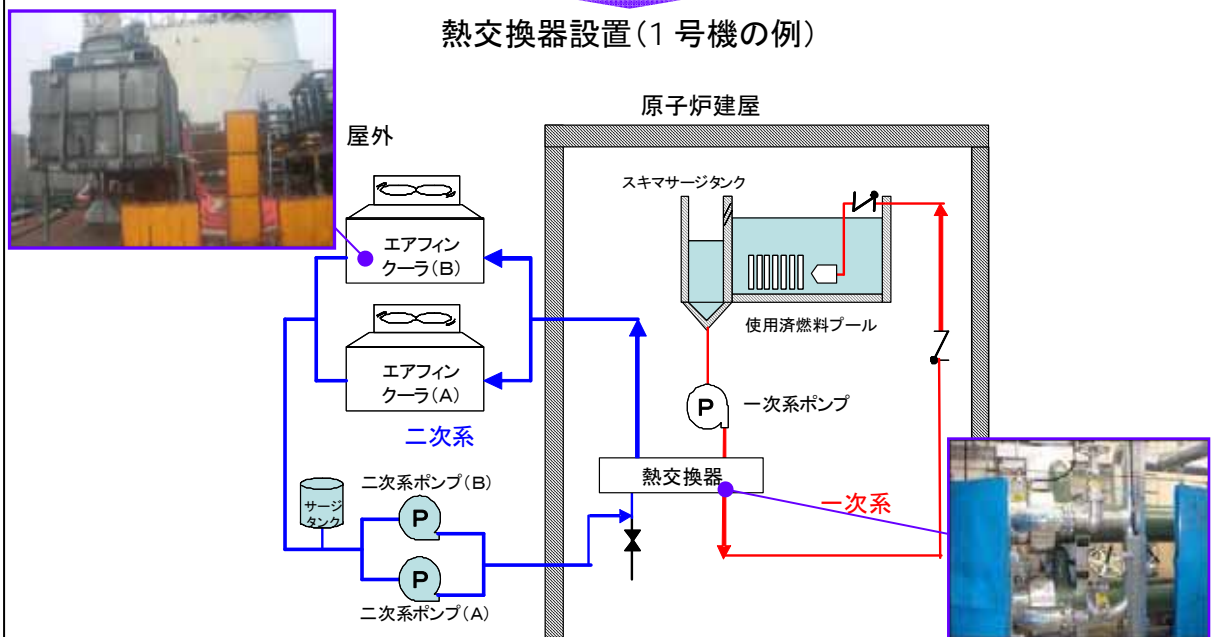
熱交換器設置（1 号機の例）

原子炉建屋

屋外

スキマサージタンク

エアフィン
クーラ（B）

エアフィン
クーラ（A）

使用済燃料プール

P 一次系ポンプ

二次系

二次系ポンプ（B）

サージ
タンク

P

P

熱交換器

一次系

二次系ポンプ（A）